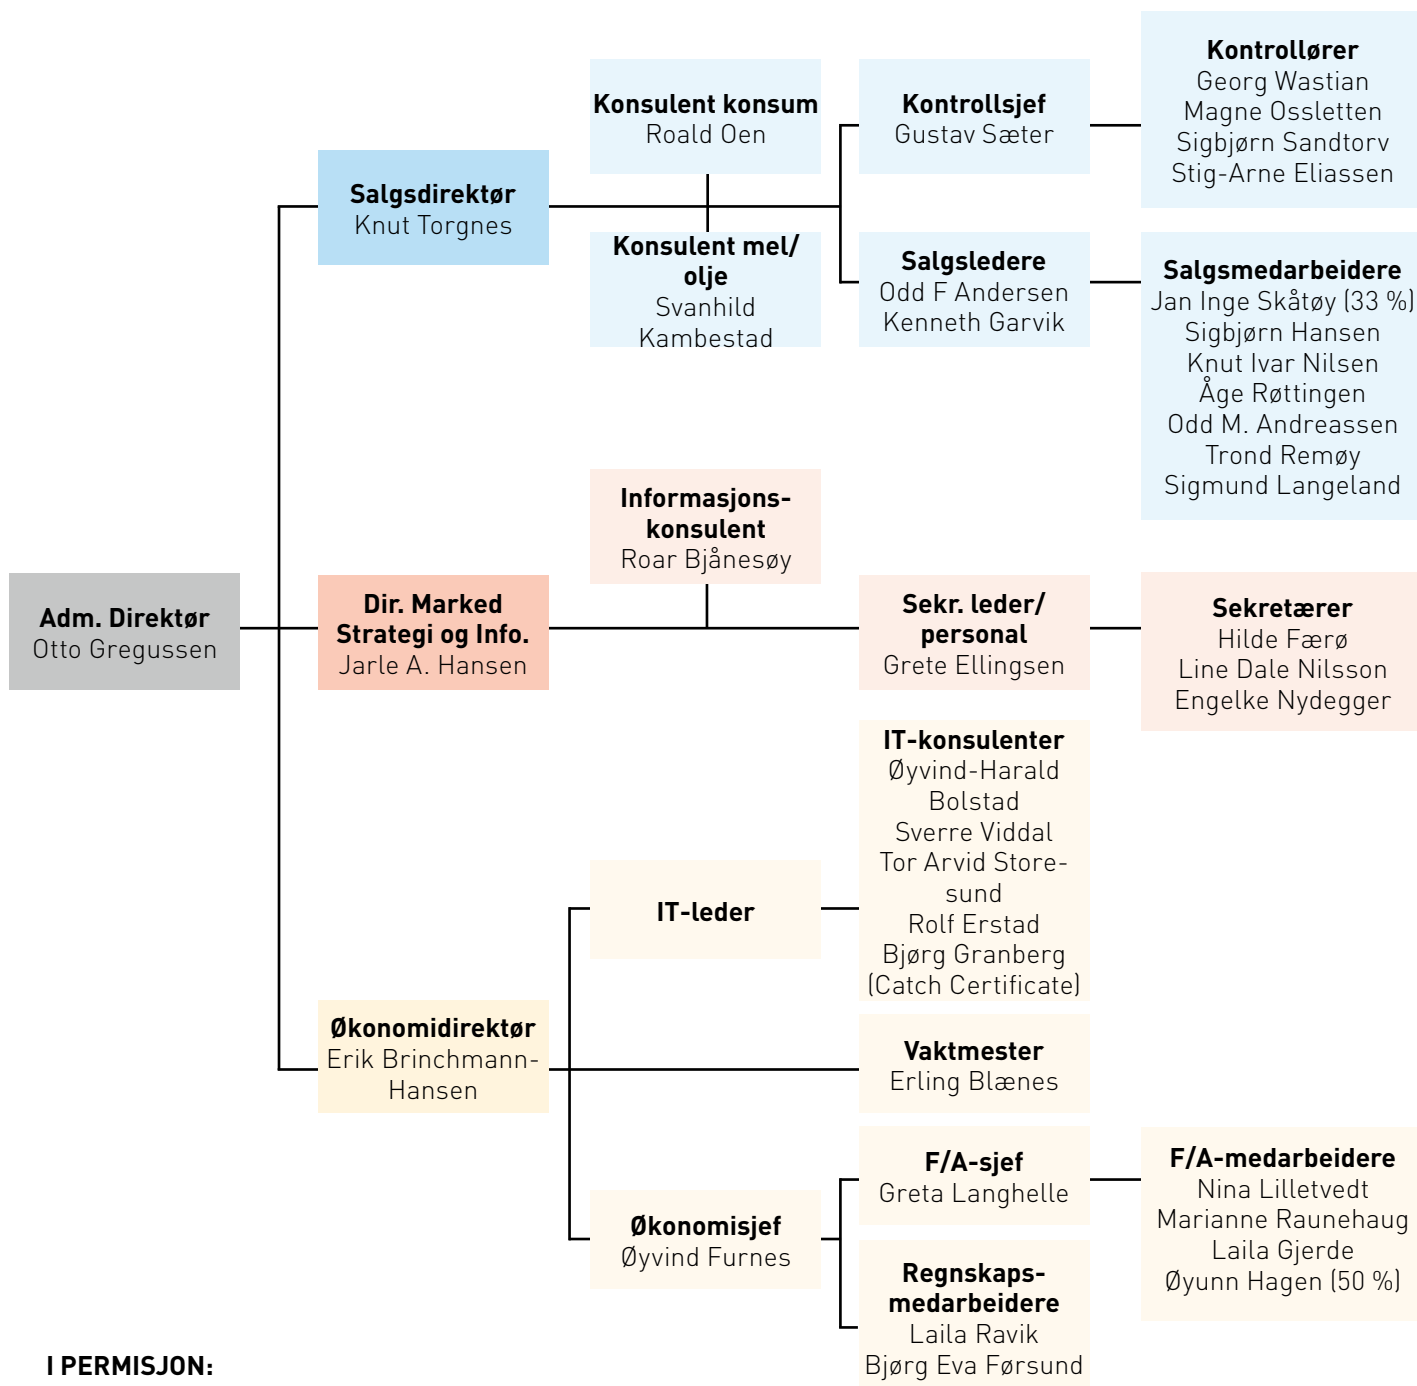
Adm. Direktør
Otto Gregussen

Salgsdirektør
Knut Torgnes

Konsulent konsum
Roald Oen

Konsulent mel/olje
Svanhild Kambestad

Kontrollsjef
Gustav Sæter

Kontrollører
Georg Wastian
Magne Ossletten
Sigbjørn Sandtorv
Stig-Arne Eliassen

Salgsledere
Odd F Andersen
Kenneth Garvik

Salgsmedarbeidere
Jan Inge Skåtøy (33 %)
Sigbjørn Hansen
Knut Ivar Nilsen
Åge Røttingen
Odd M. Andreassen
Trond Remøy
Sigmund Langeland

Informasjonskonsulent
Roar Bjånesøy

Dir. Marked Strategi og Info.
Jarle A. Hansen

Sekr. leder/personal
Grete Ellingsen

Sekretærer
Hilde Færø
Line Dale Nilsson
Engelke Nydegger

IT-konsulenter
Øyvind-Harald Bolstad
Sverre Viddal
Tor Arvid Storesund
Rolf Erstad
Bjørg Granberg (Catch Certificate)

IT-leder

Økonomidirektør
Erik Brinchmann-Hansen

Vaktmester
Erling Blænes

F/A-sjef
Greta Langhelle

F/A-medarbeidere
Nina Lilletvedt
Marianne Raunehaug
Laila Gjerde
Øyunn Hagen (50 %)

Økonomisjef
Øyvind Furnes

Regnskapsmedarbeidere
Laila Ravik
Bjørg Eva Førsund

I PERMISJON: